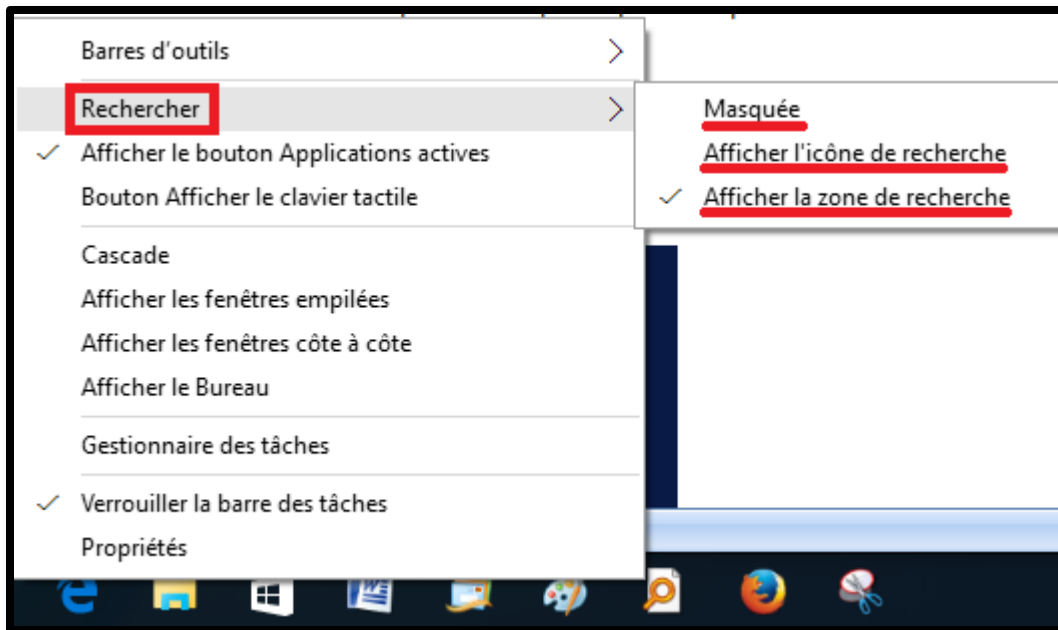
Barres d'outils
Rechercher
✓ Afficher le bouton Applications actives
Bouton Afficher le clavier tactile
Cascade
Afficher les fenêtres empilées
Afficher les fenêtres côte à côte
Afficher le Bureau
Gestionnaire des tâches
✓ Verrouiller la barre des tâches
Propriétés

Masquée
Afficher l'icône de recherche
✓ Afficher la zone de recherche